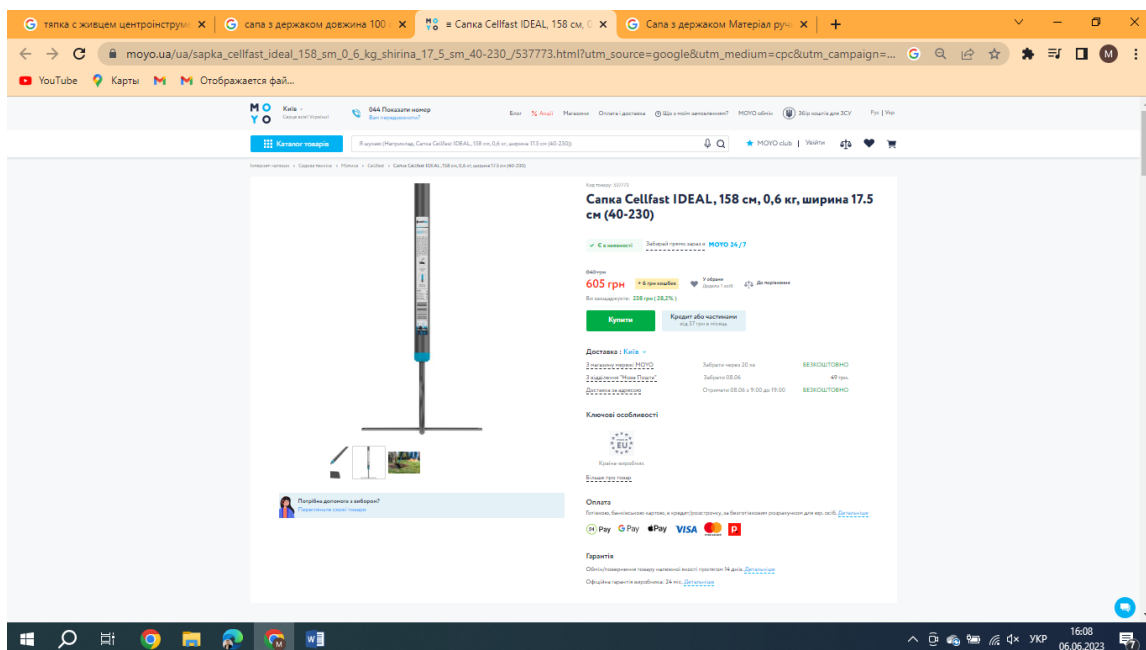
тяпка с живцем центроінструм ×
сапа з держаком довжина 100 ×
≡ Сапка Cellfast IDEAL, 158 см, 0 ×
Сапа з держаком Матеріал руч ×
+

moyo.ua/ua/sapka_cellfast_ideal_158_sm_0_6_kg_shirina_17_5_sm_40-230_/537773.html?utm_source=google&utm_medium=cpc&utm_campaign=...

YouTube Карты Отображается фай...

MO YO Київ Скрізь вся Україна
044 Показати номер Вам передзвонити?
Блог % Акції Магазини Оплата і доставка Що з моїм замовленням? MOYO обмін Збір коштів для ЗСУ Рус | Укр

Каталог товарів
Я шукаю (Наприклад, Сапка Cellfast IDEAL, 158 см, 0,6 кг, ширина 17.5 см (40-230))
MOYO club | Увійти

Інтернет-магазин > Садова техніка > Мотики > Cellfast > Сапка Cellfast IDEAL, 158 см, 0,6 кг, ширина 17.5 см (40-230)

Код товару: 537773
Сапка Cellfast IDEAL, 158 см, 0,6 кг, ширина 17.5 см (40-230)

✓ Є в наявності
Забирай прямо зараз в MOYO 24 / 7

843грн
605 грн
+ 6 грн кешбек
У обране Додано 1 особі
До порівняння
Ви заощаджуєте: 238 грн ( 28,2% )

Купити
Кредит або частинами від 37 грн в місяць

Доставка : Київ
З магазину мережі MOYO Забрати через 20 хв БЕЗКОШТОВНО
З відділення "Нова Пошта" Забрати 08.06 49 грн.
Доставка за адресою Отримати 08.06 з 9:00 до 19:00 БЕЗКОШТОВНО

Ключові особливості
EU
Країна-виробник
Більше про товар

Потрібна допомога з вибором?
Переглянути схожі товари

Оплата
Готівкою, банківською карткою, в кредит/розстрочку, за безготівковим розрахунком для юр. осіб. Детальніше
Pay G Pay Pay VISA P

Гарантія
Обмін/повернення товару належної якості протягом 14 днів. Детальніше
Офіційна гарантія виробника: 24 міс. Детальніше

УКР 16:08 06.06.2023